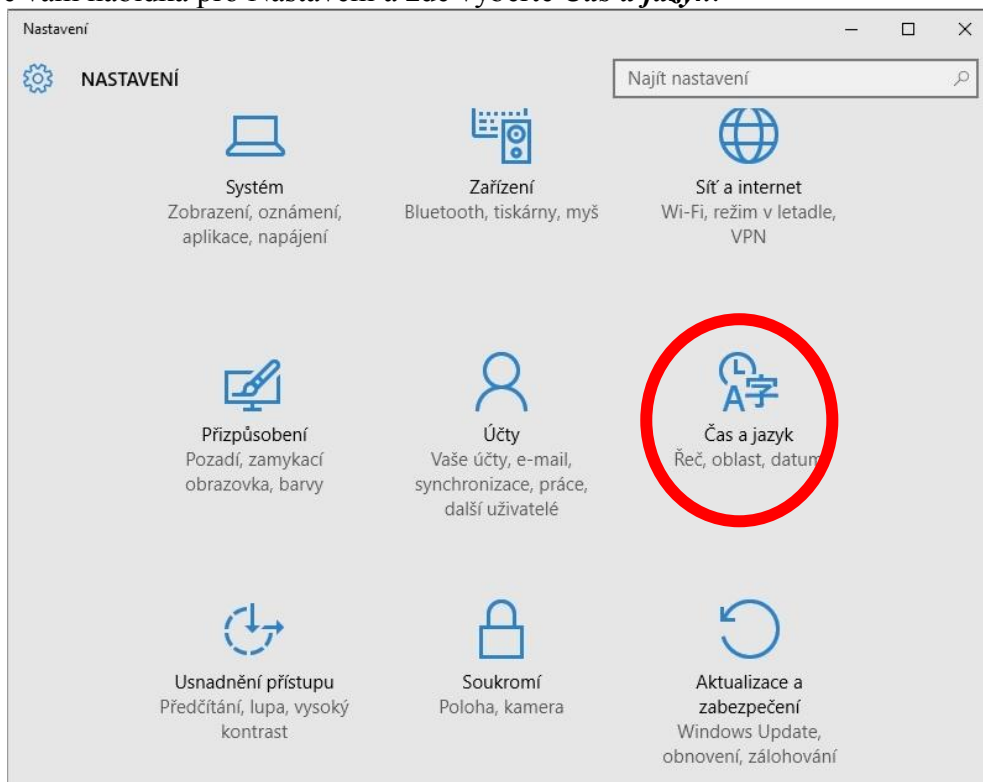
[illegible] vám nabídka pro Nastavení a zde vyberte Čas a jazyk.

Nastavení

NASTAVENÍ

Najít nastavení

Systém
Zobrazení, oznámení, aplikace, napájení

Zařízení
Bluetooth, tiskárny, myš

Síť a internet
Wi-Fi, režim v letadle, VPN

Přizpůsobení
Pozadí, zamykací obrazovka, barvy

Účty
Vaše účty, e-mail, synchronizace, práce, další uživatelé

Čas a jazyk
Řeč, oblast, datum

Usnadnění přístupu
Předčítání, lupa, vysoký kontrast

Soukromí
Poloha, kamera

Aktualizace a zabezpečení
Windows Update, obnovení, zálohování